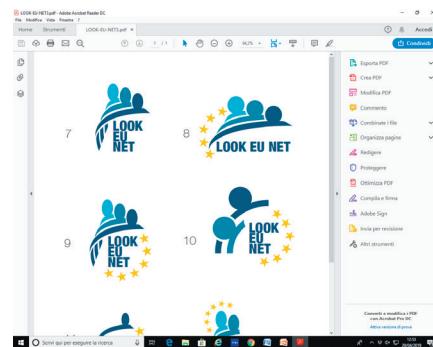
LOOK-EU-NET3.pdf - Adobe Acrobat Reader DC
File Modifica Vista Finestra ?
Home Strumenti LOOK-EU-NET3.pdf ×
Accedi
/ 11
94,7%
Condividi

7
LOOK EU NET

8
LOOK EU NET

9
LOOK EU NET

10
LOOK EU NET

Esporta PDF
Crea PDF
Modifica PDF
Commento
Combinate i file
Organizza pagine
Redigere
Proteggere
Ottimizza PDF
Compila e firma
Adobe Sign
Invia per revisione
Altri strumenti

Converti e modifica i PDF con Acrobat Pro DC
Attiva versione di prova

Scrivi qui per eseguire la ricerca